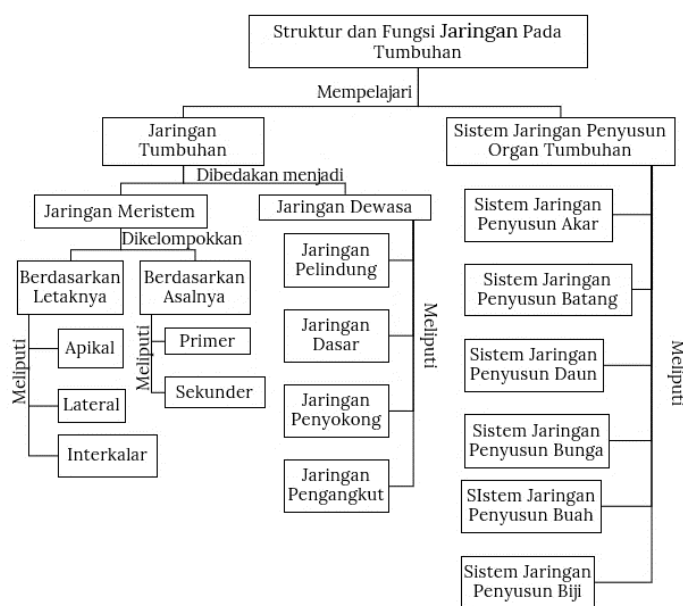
Struktur dan Fungsi Jaringan Pada Tumbuhan

Mempelajari

Jaringan Tumbuhan

Sistem Jaringan Penyusun Organ Tumbuhan

Dibedakan menjadi

Jaringan Meristem

Jaringan Dewasa

Dikelompokkan

Berdasarkan Letaknya

Berdasarkan Asalnya

Meliputi

Apikal

Lateral

Interkalar

Meliputi

Primer

Sekunder

Jaringan Pelindung

Jaringan Dasar

Jaringan Penyokong

Jaringan Pengangkut

Meliputi

Sistem Jaringan Penyusun Akar

Sistem Jaringan Penyusun Batang

Sistem Jaringan Penyusun Daun

Sistem Jaringan Penyusun Bunga

SIstem Jaringan Penyusun Buah

Sistem Jaringan Penyusun Biji

Meliputi